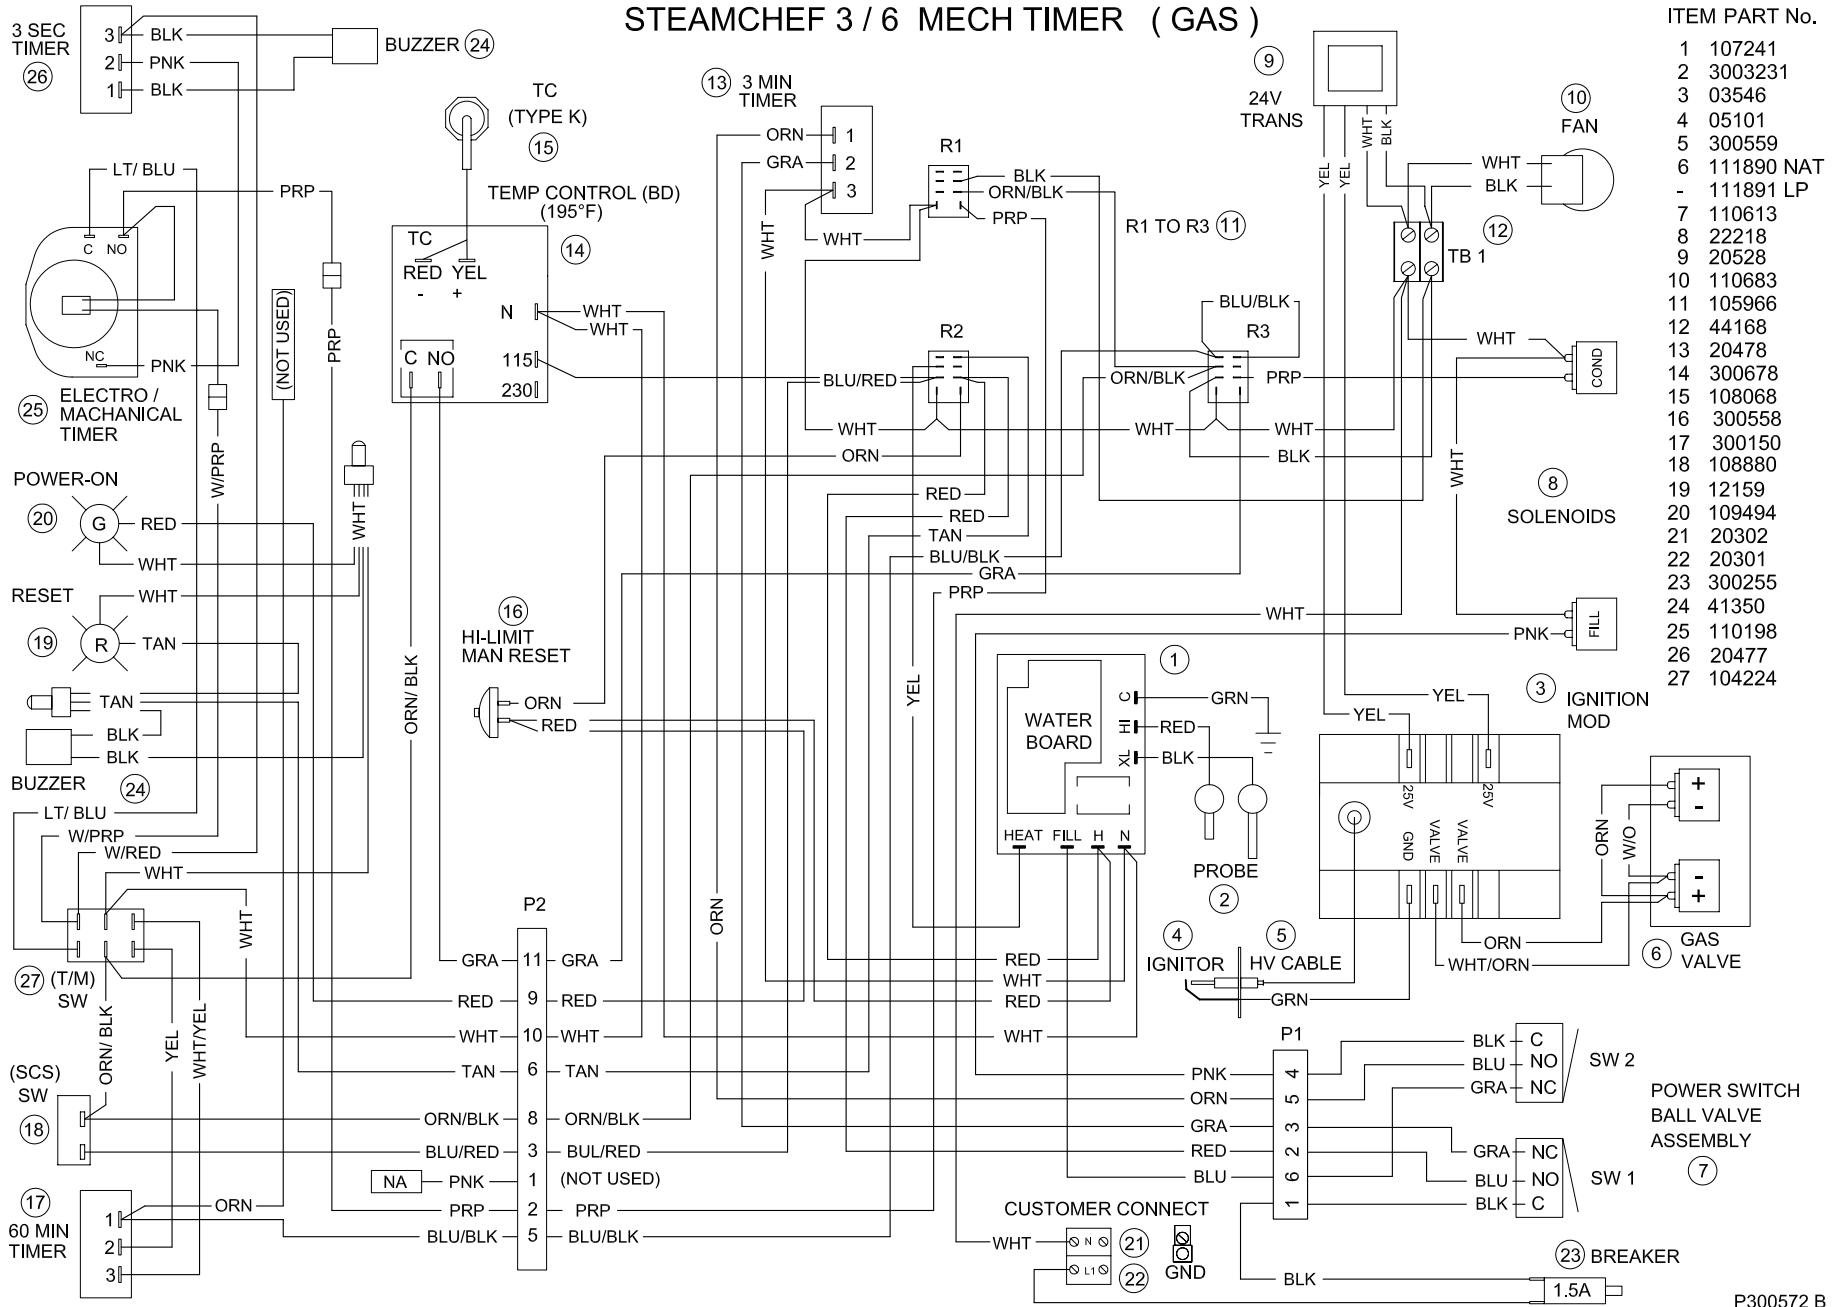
STEAMCHEF 3 / 6 MECH TIMER ( GAS )

ITEM PART No.

| ITEM | PART No. |
|---|---|
| 1 | 107241 |
| 2 | 3003231 |
| 3 | 03546 |
| 4 | 05101 |
| 5 | 300559 |
| 6 | 111890 NAT |
| - | 111891 LP |
| 7 | 110613 |
| 8 | 22218 |
| 9 | 20528 |
| 10 | 110683 |
| 11 | 105966 |
| 12 | 44168 |
| 13 | 20478 |
| 14 | 300678 |
| 15 | 108068 |
| 16 | 300558 |
| 17 | 300150 |
| 18 | 108880 |
| 19 | 12159 |
| 20 | 109494 |
| 21 | 20302 |
| 22 | 20301 |
| 23 | 300255 |
| 24 | 41350 |
| 25 | 110198 |
| 26 | 20477 |
| 27 | 104224 |

3 SEC TIMER 26
3 BLK
2 PNK
1 BLK
BUZZER 24

TC (TYPE K) 15
13 3 MIN TIMER
ORN 1
GRA 2
3
WHT

9 24V TRANS
WHT BLK
YEL YEL

10 FAN
WHT
BLK

R1
BLK
ORN/BLK
PRP
R1 TO R3 11

TB 1 12

LT/ BLU
PRP
C NO
NC
PNK
25 ELECTRO / MACHANICAL TIMER

TEMP CONTROL (BD) (195°F) 14
TC
RED YEL
- +
N
WHT
WHT
C NO
115
230

(NOT USED)
PRP
W/PRP
WHT

WHT

R2
BLU/RED
WHT
ORN
RED
RED
TAN
BLU/BLK
GRA
PRP

BLU/BLK
R3
ORN/BLK
PRP
WHT
WHT
BLK

WHT
COND

WHT
8 SOLENOIDS

WHT
PNK
FILL

POWER-ON
20 G
RED
WHT

RESET
WHT
19 R
TAN

TAN
BLK
BLK
BUZZER 24

ORN/ BLK

16 HI-LIMIT MAN RESET
ORN
RED

YEL

1
WATER BOARD
C GRN
HI RED
XL BLK
HEAT FILL H N
PROBE 2

3 IGNITION MOD
YEL
YEL
25V 25V
GND VALVE VALVE

ORN
W/O
+
-
-
+
ORN
WHT/ORN
6 GAS VALVE

4 IGNITOR
5 HV CABLE
GRN

LT/ BLU
W/PRP
W/RED
WHT
WHT
27 (T/M) SW
ORN/ BLK
YEL
WHT/YEL

ORN

P2
GRA 11 GRA
RED 9 RED
WHT 10 WHT
TAN 6 TAN
ORN/BLK 8 ORN/BLK
BLU/RED 3 BUL/RED
NA PNK 1 (NOT USED)
PRP 2 PRP
BLU/BLK 5 BLU/BLK

RED
WHT
RED
WHT

(SCS) SW 18

17 60 MIN TIMER
1
2
3
ORN

P1
PNK 4
ORN 5
GRA 3
RED 2
BLU 6
1

BLK C
BLU NO
GRA NC
SW 2

GRA NC
BLU NO
BLK C
SW 1

POWER SWITCH BALL VALVE ASSEMBLY 7

CUSTOMER CONNECT
WHT
N 21
L1 22
GND

23 BREAKER
BLK
1.5A

P300572 B